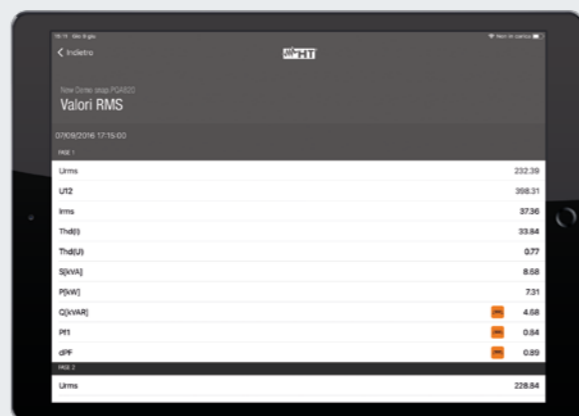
16:15 Gio 8 giu

Non in carica

< Indietro

HT

New Demo snap PQA820

Valori RMS

07/09/2016 17:15:00

FASE 1

| | |
|---|---|
| Urms | 232.39 |
| U12 | 398.31 |
| Irms | 37.36 |
| Thd(I) | 33.84 |
| Thd(U) | 0.77 |
| S[kVA] | 8.58 |
| P[kW] | 7.31 |
| Q[kVAR] | 4.68 |
| Pf1 | 0.84 |
| dPF | 0.89 |

FASE 2

| | |
|---|---|
| Urms | 228.84 |